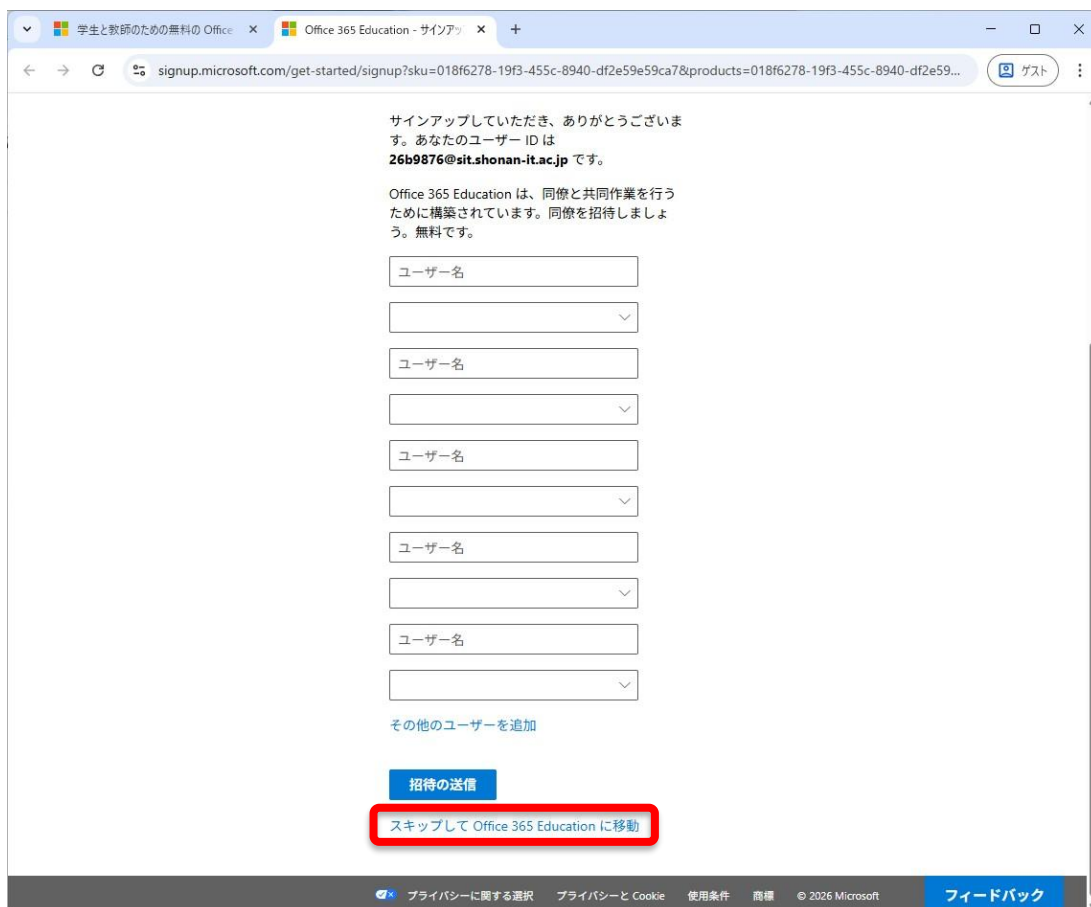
学生と教師のための無料の Office ×
Office 365 Education - サインアッ ×
+

signup.microsoft.com/get-started/signup?sku=018f6278-19f3-455c-8940-df2e59e59ca7&products=018f6278-19f3-455c-8940-df2e59...

ゲスト

サインアップしていただき、ありがとうございます。あなたのユーザー ID は **26b9876@sit.shonan-it.ac.jp** です。

Office 365 Education は、同僚と共同作業を行うために構築されています。同僚を招待しましょう。無料です。

ユーザー名

ユーザー名

ユーザー名

ユーザー名

ユーザー名

その他のユーザーを追加

招待の送信

スキップして Office 365 Education に移動

プライバシーに関する選択　プライバシーと Cookie　使用条件　商標　© 2026 Microsoft

フィードバック